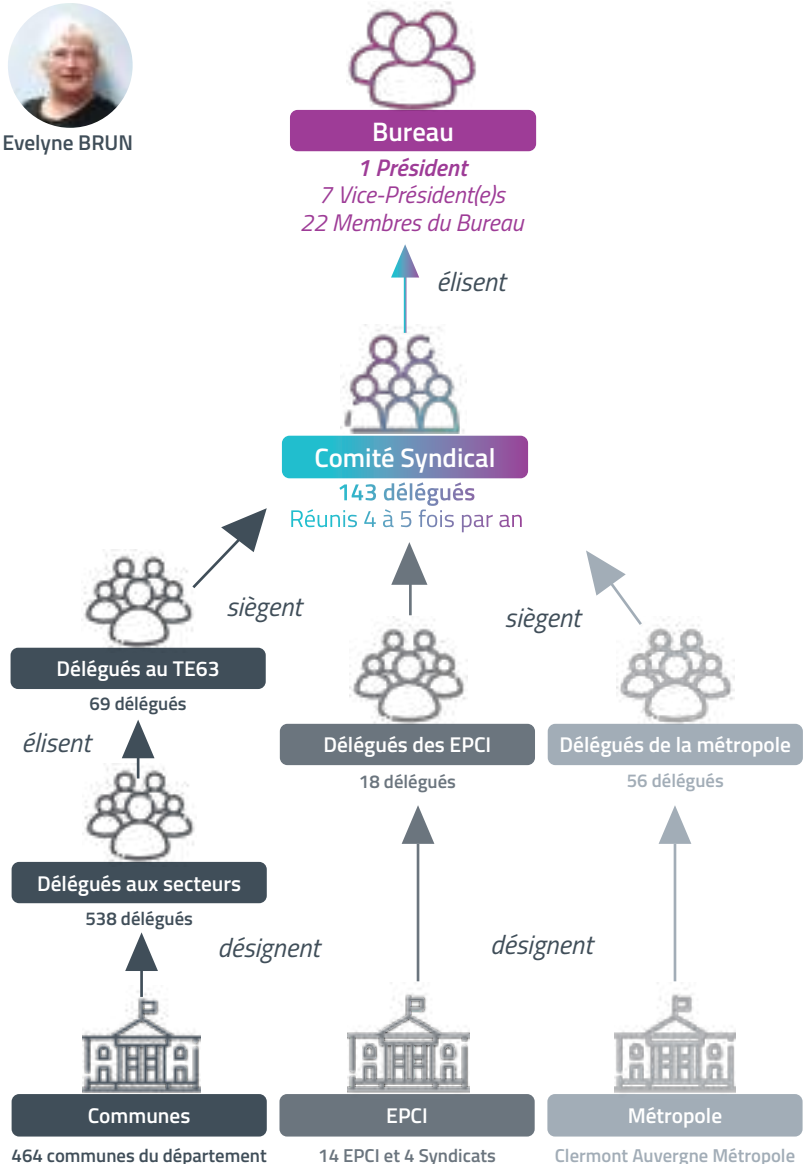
Evelyne BRUN

Bureau
1 Président
7 Vice-Président(e)s
22 Membres du Bureau

élisent

Comité Syndical
143 délégués
Réunis 4 à 5 fois par an

siègent

siègent

Délégués au TE63
69 délégués

élisent

Délégués aux secteurs
538 délégués

Délégués des EPCI
18 délégués

Délégués de la métropole
56 délégués

désignent

désignent

Communes
464 communes du département

EPCI
14 EPCI et 4 Syndicats

Métropole
Clermont Auvergne Métropole